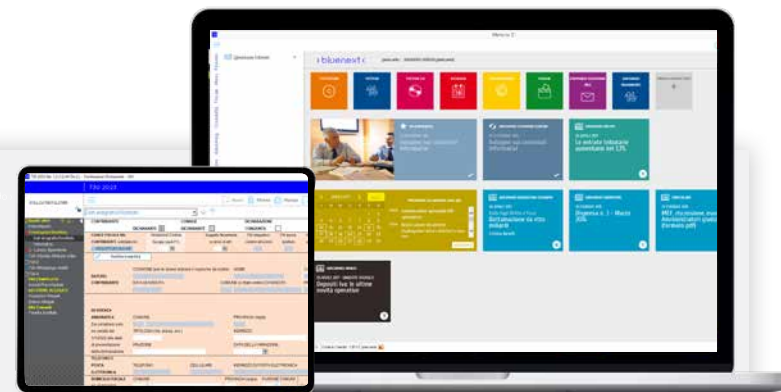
Menu in 1°
bluenext
Gestione Utenti
Le entrate tributarie aumentano del 13%
Dichiarazione iva ultra ordinaria
Progressivo al 31 Marzo 2016
MEF circolazione
Deposito Iva le ultime novità operative
730 2023
Dati anagrafici Contribuente
CONTRIBUENTE